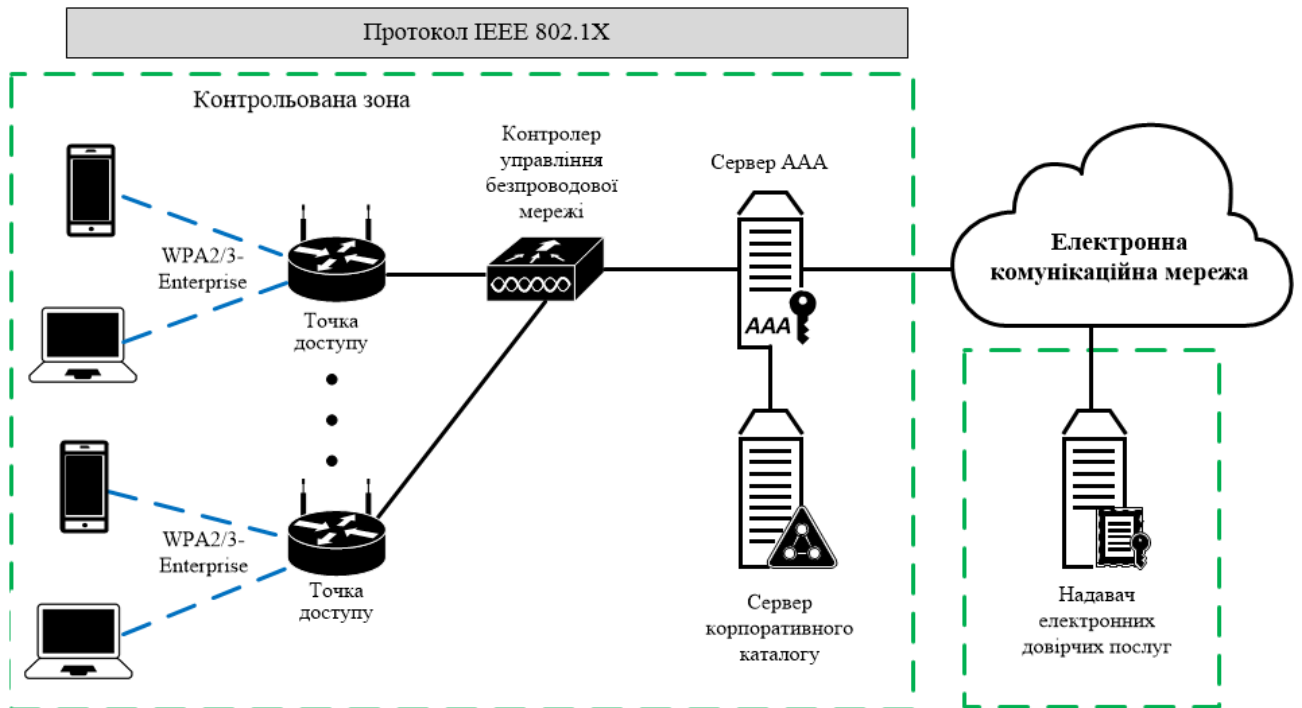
Протокол IEEE 802.1X

Контрольована зона

WPA2/3-Enterprise

Точка доступу

Контролер управління безпроводової мережі

Сервер AAA

AAA

Електронна комунікаційна мережа

WPA2/3-Enterprise

Точка доступу

Сервер корпоративного каталогу

Надавач електронних довірчих послуг